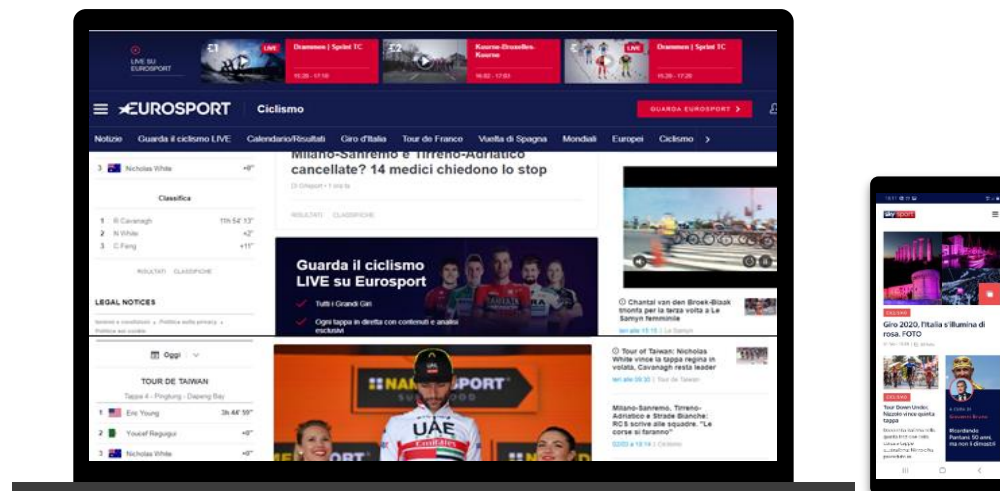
LIVE SU EUROSPORT

LIVE Drammen | Sprint TC 15:20 - 17:10

Kuurne-Bruxelles-Kuurne 16:02 - 17:03

LIVE Drammen | Sprint TC 15:20 - 17:20

EUROSPORT Ciclismo

GUARDA EUROSPORT ›

Notizie Guarda il ciclismo LIVE Calendario/Risultati Giro d'Italia Tour de France Vuelta di Spagna Mondiali Europei Ciclismo ›

3 Nicholas White +0"

Classifica

1 B Cavanagh 11h 54' 13"

2 N White +2"

3 C Fang +11"

RISULTATI CLASSIFICHE

LEGAL NOTICES

Milano-Sanremo e Tirreno-Adriatico cancellate? 14 medici chiedono lo stop

RISULTATI CLASSIFICHE

Guarda il ciclismo LIVE su Eurosport

Tutti i Grandi Giri

Ogni tappa in diretta con contenuti e analisi esclusivi

Chantal van den Broek-Blaak trionfa per la terza volta a Le Samyn femminile

Oggi

TOUR DE TAIWAN

Tappa 4 - Pingtung - Dapeng Bay

1 Eric Young 3h 44' 59"

2 Youcef Reguigui +0"

3 Nicholas White +0"

Tour of Taiwan: Nicholas White vince la tappa regina in volata, Cavanagh resta leader

Milano-Sanremo, Tirreno-Adriatico e Strade Bianche: RCS scrive alle squadre. "Le corse si faranno"

UAE

sky sport

CICLISMO

Giro 2020, l'Italia s'illumina di rosa. FOTO

CICLISMO

Tour Down Under, Nizzolo vince quinta tappa

Ricordando Pantani 50 anni, ma non li dimostri